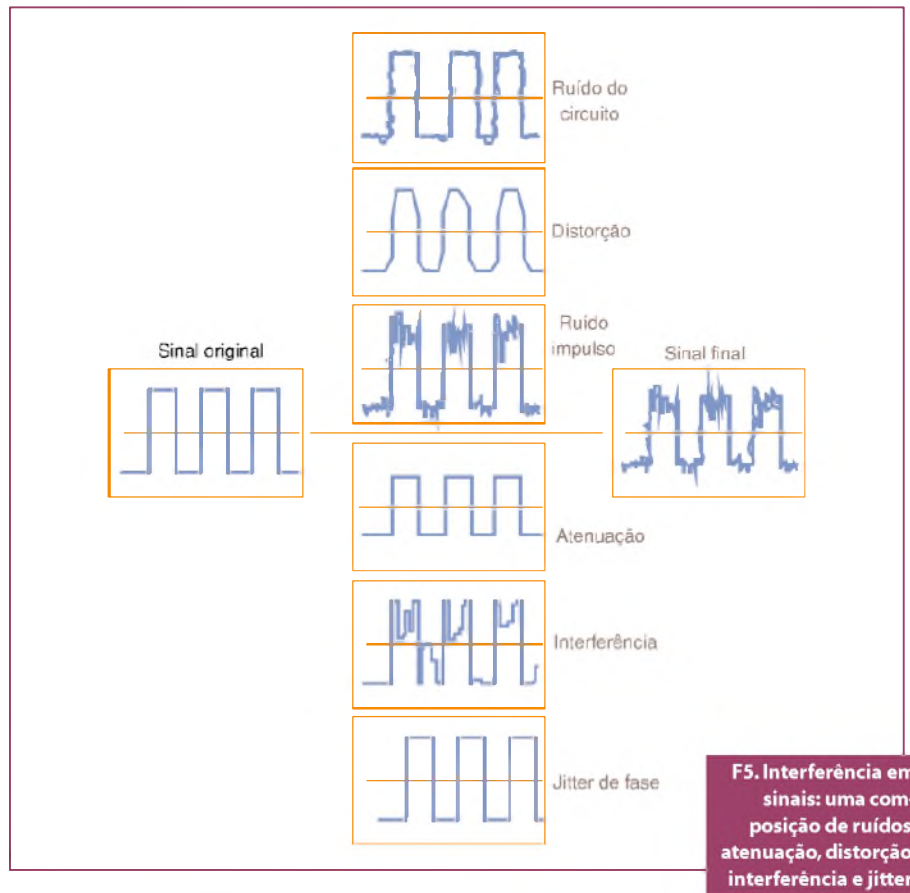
Ruído do circuito

Distorção

Ruído impulso

Sinal original

Sinal final

Atenuação

Interferência

Jitter de fase

F5. Interferência em sinais: uma composição de ruídos, atenuação, distorção, interferência e jitter